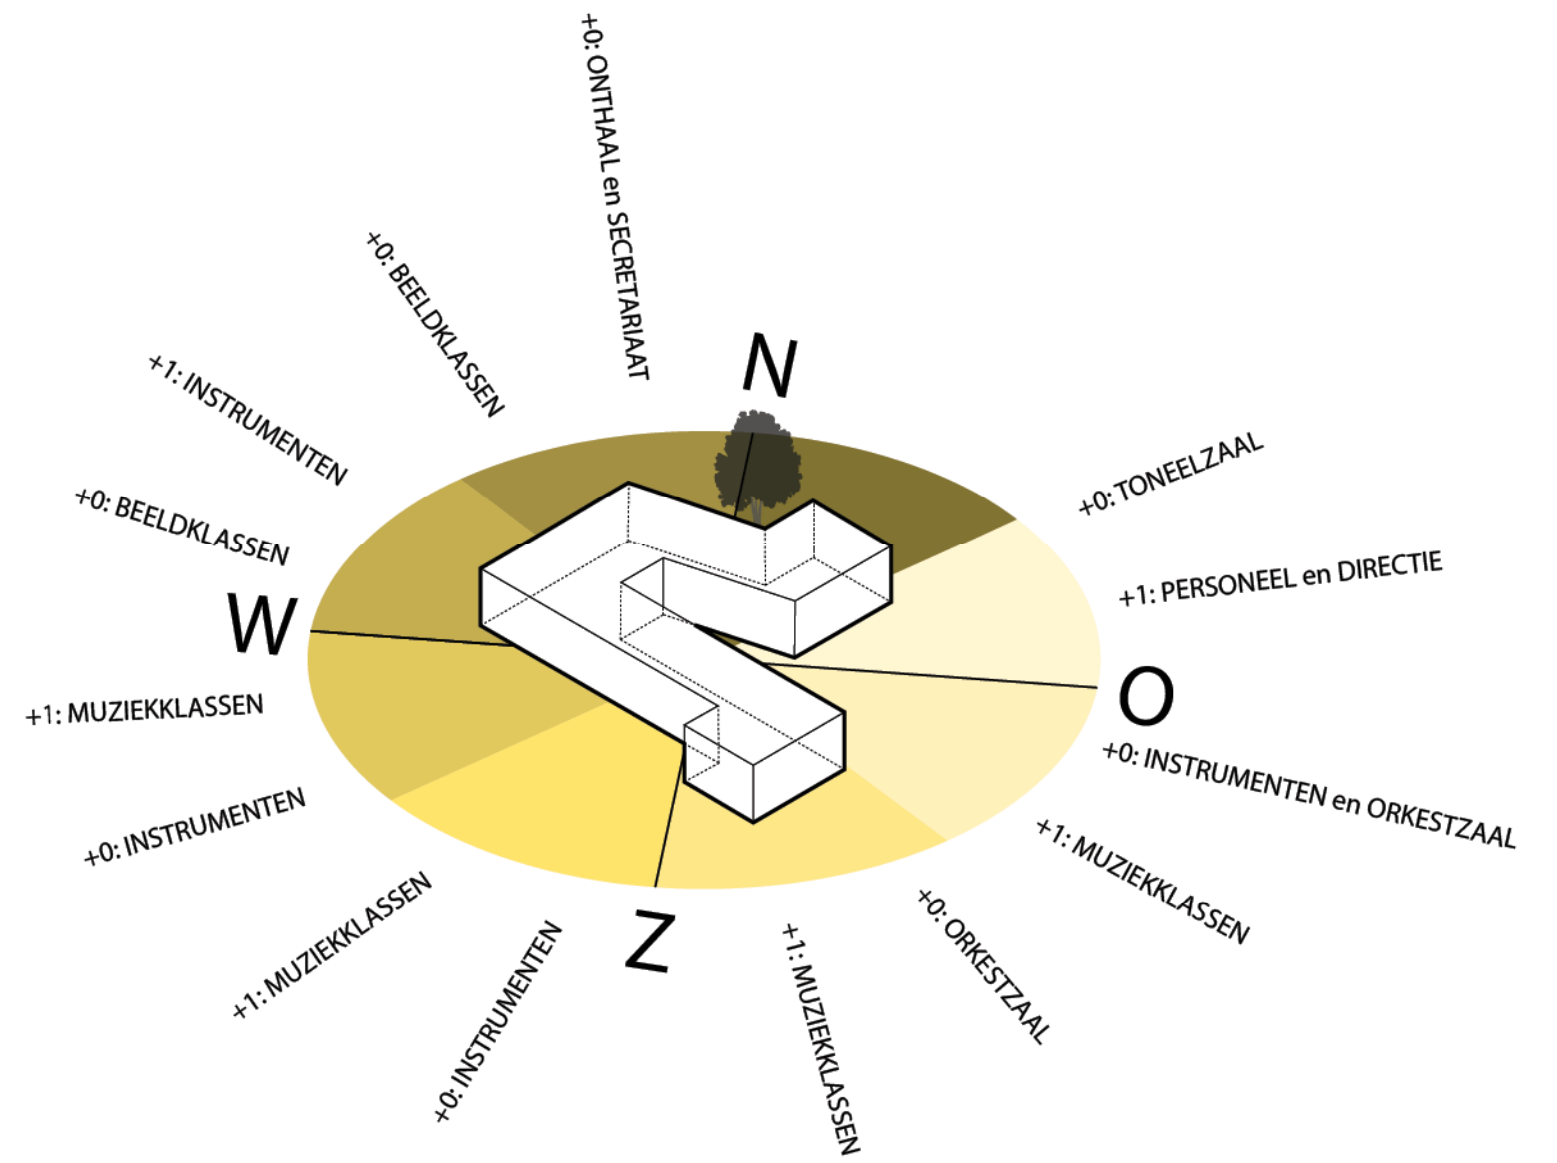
+0: ONTHAAL en SECRETARIAAT

+0: BEELDKLASSEN

+1: INSTRUMENTEN

+0: BEELDKLASSEN

N

+0: TONEELZAAL

+1: PERSONEEL en DIRECTIE

W

O

+1: MUZIEKKLASSEN

+0: INSTRUMENTEN en ORKESTZAAL

+0: INSTRUMENTEN

+1: MUZIEKKLASSEN

+1: MUZIEKKLASSEN

Z

+0: ORKESTZAAL

+0: INSTRUMENTEN

+1: MUZIEKKLASSEN